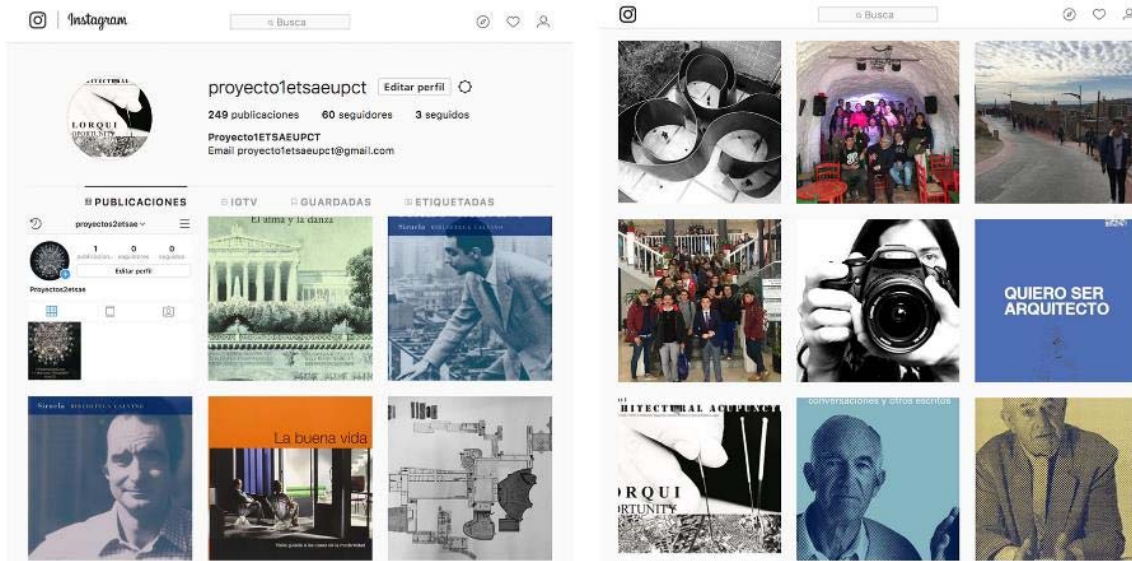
Instagram

Busca

proyecto1etsaeupct Editar perfil

249 publicaciones 60 seguidores 3 seguidos

Proyecto1ETSAEUPCT
Email proyecto1etsaeupct@gmail.com

PUBLICACIONES IGTV GUARDADAS ETIQUETADAS

proyectos2etsae

1 publicaciones 0 seguidores 0 seguidos

Editar perfil

Proyectos2etsae

El alma y la danza

Siruela BIBLIOTECA CALVINO

Siruela BIBLIOTECA CALVINO

La buena vida

Busca

QUIERO SER ARQUITECTO

ITECTURAL ACUPUNCT

ORQUI
RTUNITY

conversaciones y otros escritos